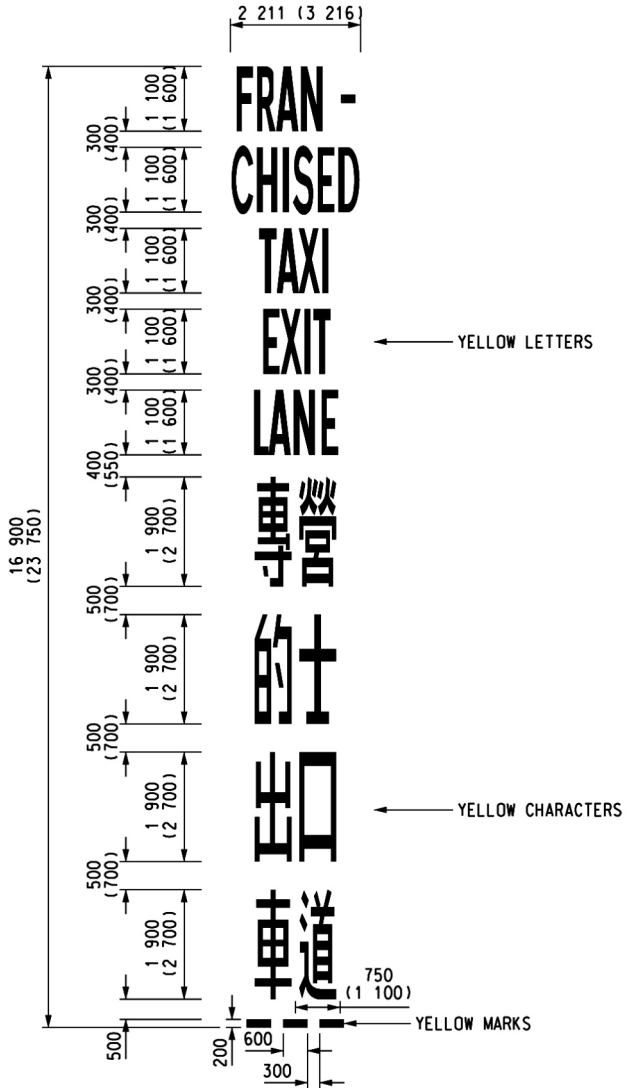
2 211 (3 216)

16 900
(23 750)

1 100
(1 600)
300
(400)
1 100
(1 600)
300
(400)
1 100
(1 600)
300
(400)
1 100
(1 600)
300
(400)
1 100
(1 600)
400
(550)
1 900
(2 700)
500
(700)
1 900
(2 700)
500
(700)
1 900
(2 700)
500
(700)
1 900
(2 700)

FRAN -
CHISED
TAXI
EXIT
LANE
專營
的士
出口
車道

YELLOW LETTERS

YELLOW CHARACTERS

750
(1 100)

YELLOW MARKS

500
200
600
300